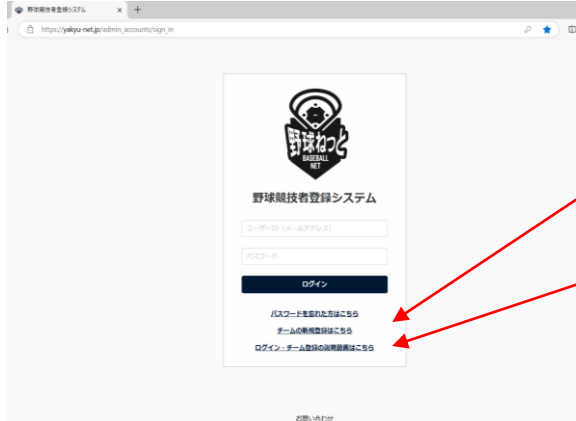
野球競技者登録システム ×  +

https://yakyu-net.jp/admin_accounts/sign_in

野球ねっと
BASEBALL NET

野球競技者登録システム

ユーザーID（メールアドレス）

パスワード

ログイン

パスワードを忘れた方はこちら

チームの新規登録はこちら

ログイン・チーム登録の説明動画はこちら

お問い合わせ